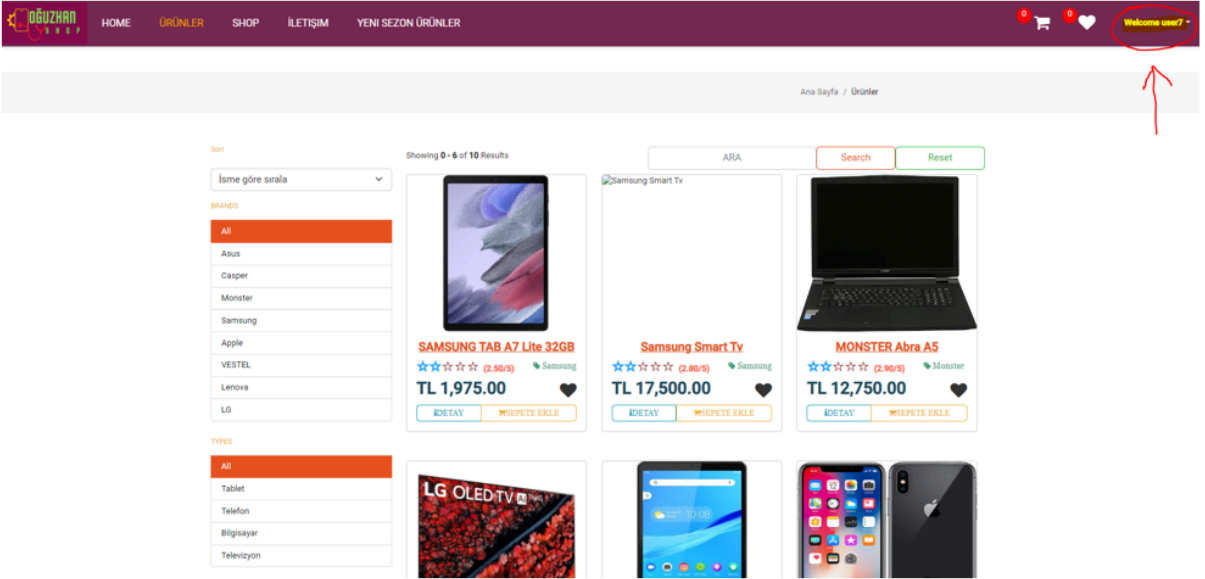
OĞUZHAN SHOP

HOME ÜRÜNLER SHOP İLETİŞİM YENİ SEZON ÜRÜNLER

0 0 Welcome user7

Ana Sayfa / Ürünler

Sort

İsme göre sırala

BRANDS

All
Asus
Casper
Monster
Samsung
Apple
VESTEL
Lenova
LG

TYPES

All
Tablet
Telefon
Bilgisayar
Televizyon

Showing 0 - 6 of 10 Results

ARA Search Reset

SAMSUNG TAB A7 Lite 32GB
(2.50/5) Samsung
TL 1,975.00
DETAY SEPETE EKLE

Samsung Smart Tv
Samsung Smart Tv
(2.80/5) Samsung
TL 17,500.00
DETAY SEPETE EKLE

MONSTER Abra A5
(2.90/5) Monster
TL 12,750.00
DETAY SEPETE EKLE

LG OLED TV
10:08